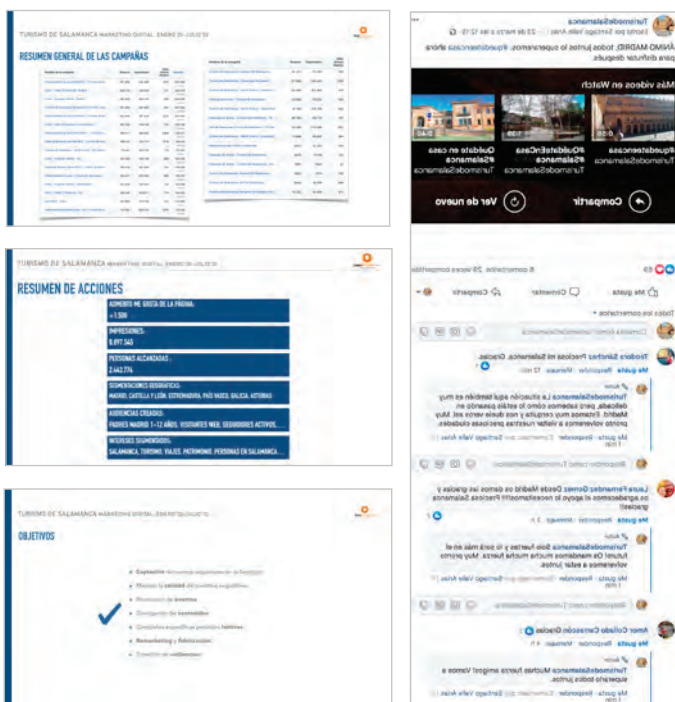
TURISMO DE SALAMANCA MARKETING DIGITAL ENERO 20-JULIO 20

RESUMEN GENERAL DE LAS CAMPAÑAS

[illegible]

TURISMO DE SALAMANCA MARKETING DIGITAL ENERO 20-JULIO 20

RESUMEN DE ACCIONES

AUMENTO ME GUSTA DE LA PÁGINA:
+1.500

IMPRESIONES:
5.097.545

PERSONAS ALCANZADAS :
2.443.774

SEGMENTACIONES GEOGRÁFICAS:
MADRID, CASTILLA Y LEÓN, EXTREMADURA, PAÍS VASCO, GALICIA, ASTURIAS

AUDIENCIAS CREADAS:
PADRES MADRID 1-12 AÑOS, VISITANTES WEB, SEGUIDORES ACTIVOS...

INTERESES SEGMENTADOS:
SALAMANCA, TURISMO, VIAJES, PATRIMONIO, PERSONAS EN SALAMANCA...

TURISMO DE SALAMANCA MARKETING DIGITAL ENERO 20-JULIO 20

OBJETIVOS

• Captación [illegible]
• Mejorar la calidad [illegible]
• Promoción de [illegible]
• Divulgación de contenidos
• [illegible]
• Remarketing y fidelización
• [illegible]

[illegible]